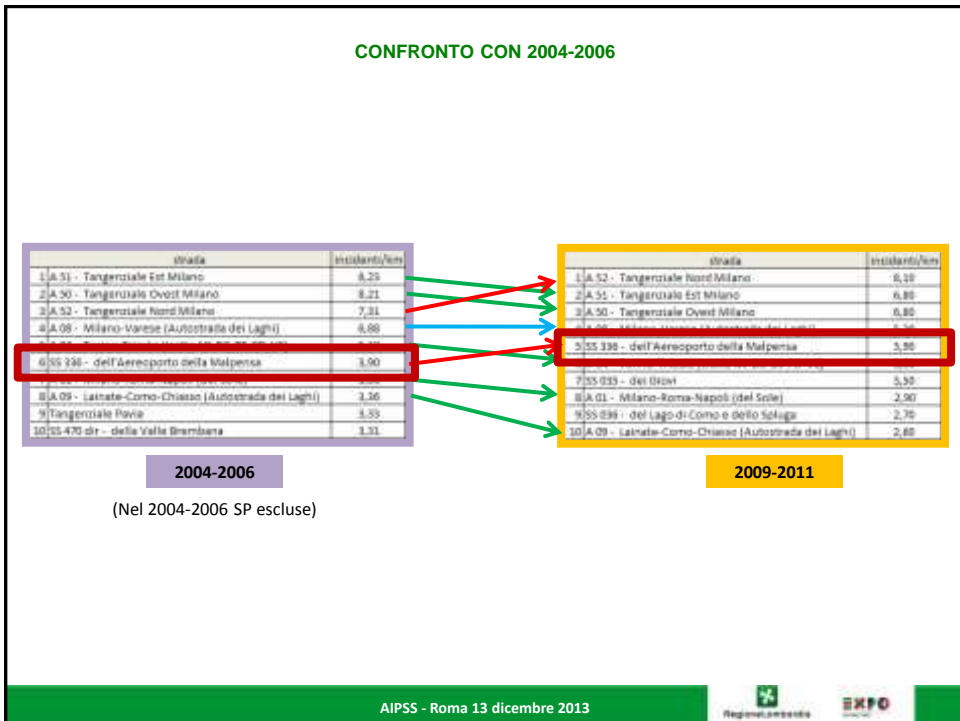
CONFRONTO CON 2004-2006

| | strada | incidenti/km |
|---|---|---|
| 1 | A 51 - Tangenziale Est Milano | 8,23 |
| 2 | A 50 - Tangenziale Ovest Milano | 8,21 |
| 3 | A 52 - Tangenziale Nord Milano | 7,31 |
| 4 | A 08 - Milano-Varese (Autostrada dei Laghi) | 6,88 |
| 5 | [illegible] | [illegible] |
| 6 | SS 336 - dell'Aereoporto della Malpensa | 3,90 |
| 7 | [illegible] | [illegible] |
| 8 | A 09 - Lainate-Como-Chiasso (Autostrada dei Laghi) | 3,36 |
| 9 | Tangenziale Pavia | 3,33 |
| 10 | SS 470 dir - della Valle Brembana | 3,31 |

2004-2006

(Nel 2004-2006 SP escluse)

| | strada | incidenti/km |
|---|---|---|
| 1 | A 52 - Tangenziale Nord Milano | 8,10 |
| 2 | A 51 - Tangenziale Est Milano | 6,80 |
| 3 | A 50 - Tangenziale Ovest Milano | 6,80 |
| 4 | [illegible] | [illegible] |
| 5 | SS 336 - dell'Aereoporto della Malpensa | 5,90 |
| 6 | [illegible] | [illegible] |
| 7 | SS 035 - dei Giovi | 5,50 |
| 8 | A 01 - Milano-Roma-Napoli (del Sole) | 2,90 |
| 9 | SS 036 - del Lago di Como e dello Spluga | 2,70 |
| 10 | A 09 - Lainate-Como-Chiasso (Autostrada dei Laghi) | 2,60 |

2009-2011

AIPSS - Roma 13 dicembre 2013

RegioneLombardia

EXPO